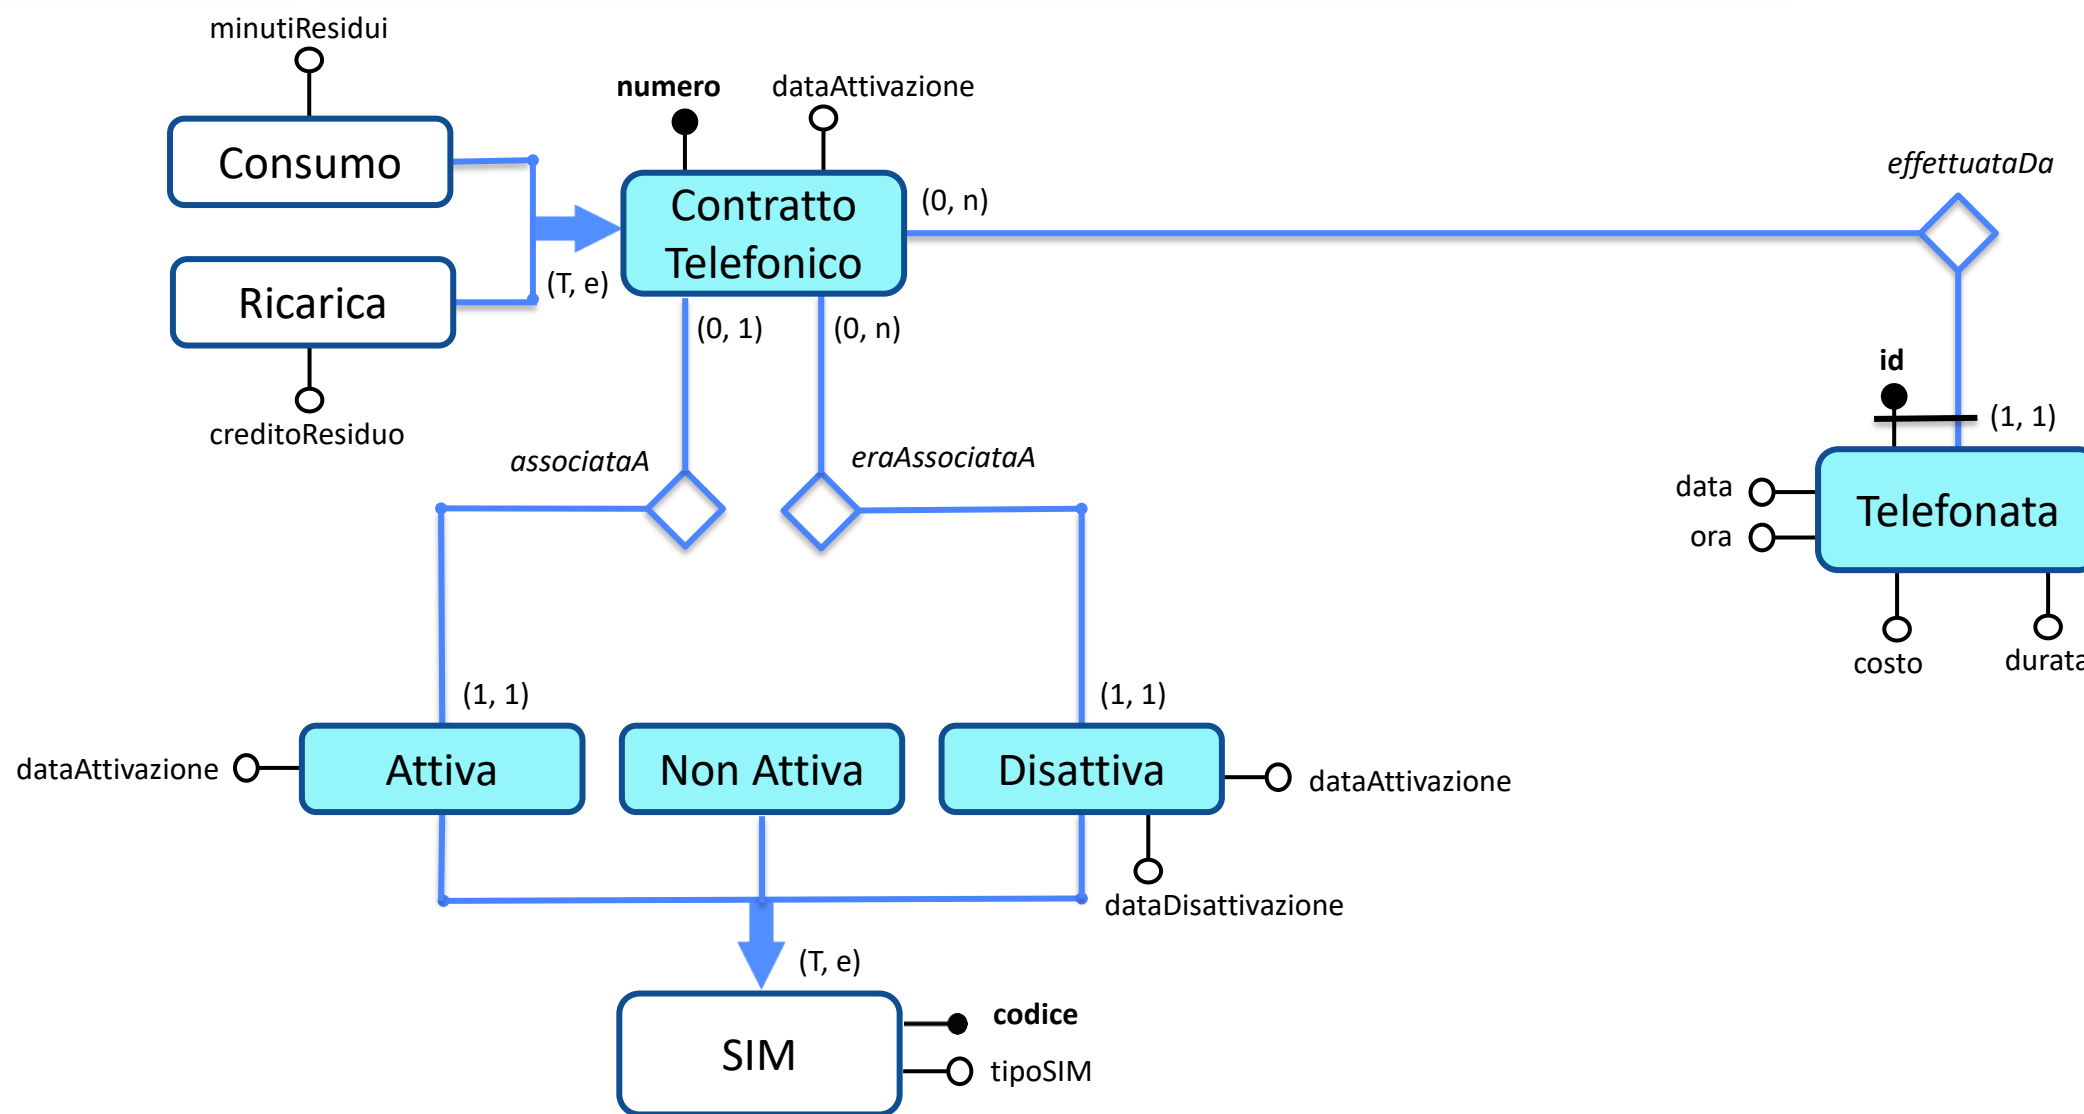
minutiResidui

Consumo

Ricarica

creditoResiduo

numero

dataAttivazione

Contratto Telefonico

(T, e)

(0, n)

effettuataDa

(0, 1)

(0, n)

associataA

eraAssociataA

id

(1, 1)

data

ora

Telefonata

costo

durata

(1, 1)

(1, 1)

dataAttivazione

Attiva

Non Attiva

Disattiva

dataAttivazione

dataDisattivazione

(T, e)

SIM

codice

tipoSIM